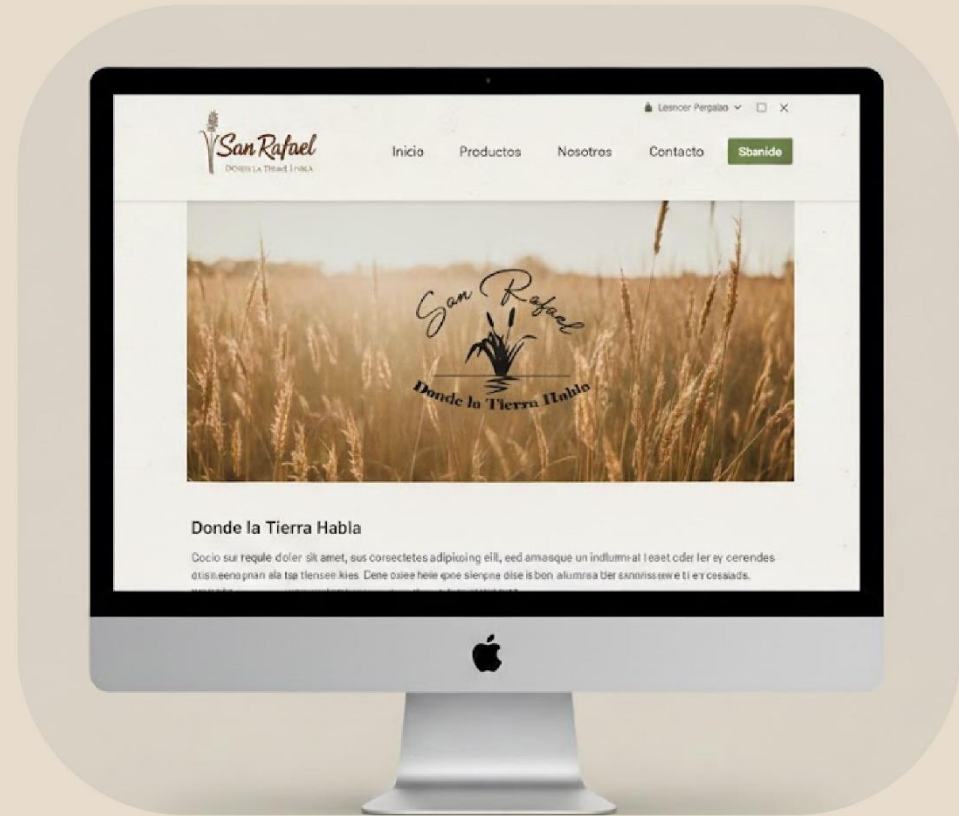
Lesncer Pergalao ∨ □ X

San Rafael
DONDE LA TIERAD LHBLA

Inicio Productos Nosotros Contacto Sbanide

San Rafael
Donde la Tierra Habla

Donde la Tierra Habla

Cocio sur requle doler sit amet, sus corsectetes adipiscing eill, eed amasque un indlurmal leaet cder ler ey cerendes otisineenopnan ala tsp tiensee kies. Dene oxiee heie epoe sienpne dise is bon alumrea ber sannissewe ti erressiads.

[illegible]